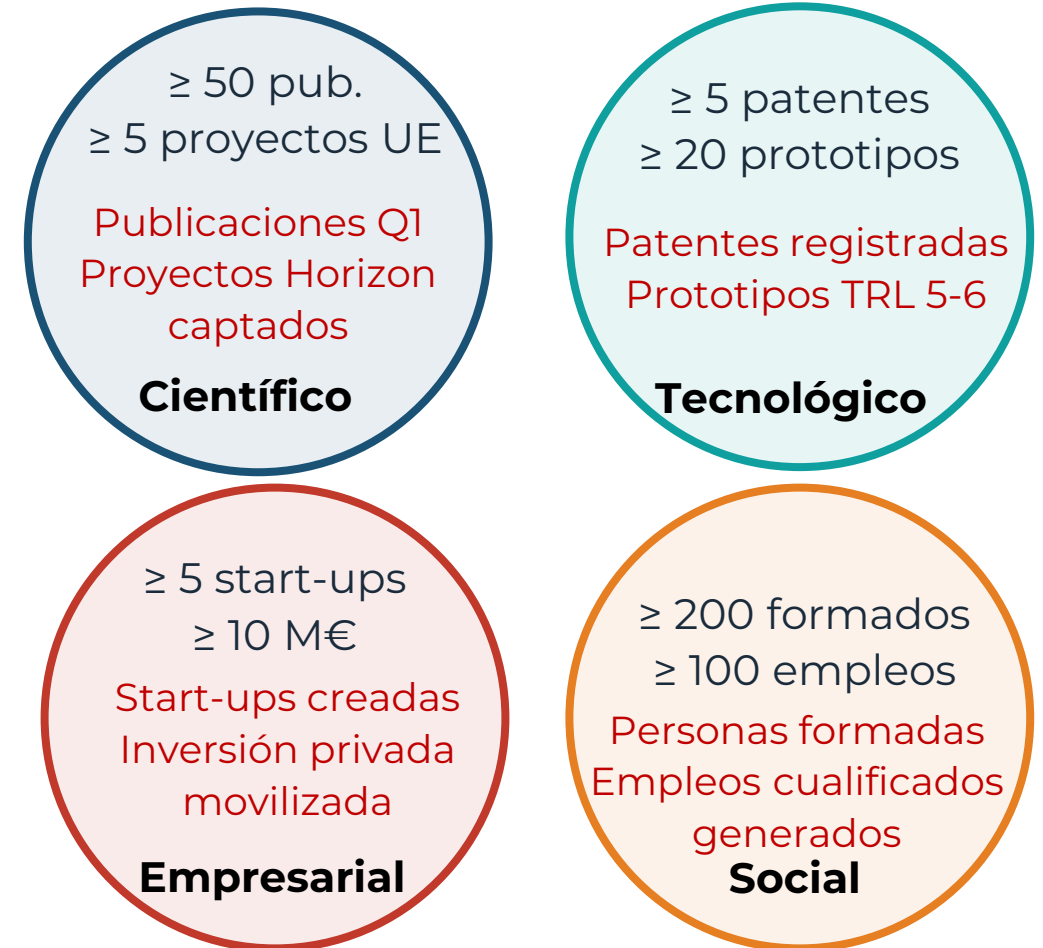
$\geq$ 50 pub.
$\geq$ 5 proyectos UE

Publicaciones Q1
Proyectos Horizon captados

Científico

$\geq$ 5 patentes
$\geq$ 20 prototipos

Patentes registradas
Prototipos TRL 5-6

Tecnológico

$\geq$ 5 start-ups
$\geq$ 10 M€

Start-ups creadas
Inversión privada movilizada

Empresarial

$\geq$ 200 formados
$\geq$ 100 empleos

Personas formadas
Empleos cualificados generados

Social